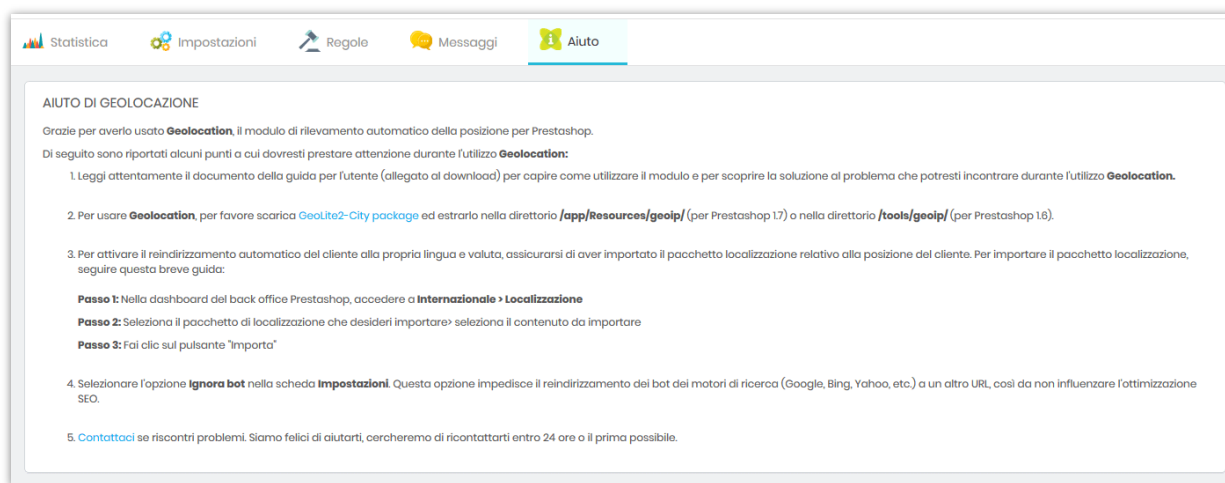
Statistica Impostazioni Regole Messaggi Aiuto

AIUTO DI GEOLOCAZIONE

Grazie per averlo usato **Geolocation**, il modulo di rilevamento automatico della posizione per Prestashop.

Di seguito sono riportati alcuni punti a cui dovresti prestare attenzione durante l'utilizzo **Geolocation:**

1. Leggi attentamente il documento della guida per l'utente (allegato al download) per capire come utilizzare il modulo e per scoprire la soluzione al problema che potresti incontrare durante l'utilizzo **Geolocation.**

2. Per usare **Geolocation**, per favore scarica GeoLite2-City package ed estrarlo nella direttorio **/app/Resources/geoip/** (per Prestashop 1.7) o nella direttorio **/tools/geoip/** (per Prestashop 1.6).

3. Per attivare il reindirizzamento automatico del cliente alla propria lingua e valuta, assicurarsi di aver importato il pacchetto localizzazione relativo alla posizione del cliente. Per importare il pacchetto localizzazione, seguire questa breve guida:

**Passo 1:** Nella dashboard del back office Prestashop, accedere a **Internazionale > Localizzazione**

**Passo 2:** Seleziona il pacchetto di localizzazione che desideri importare> seleziona il contenuto da importare

**Passo 3:** Fai clic sul pulsante "Importa"

4. Selezionare l'opzione **Ignora bot** nella scheda **Impostazioni**. Questa opzione impedisce il reindirizzamento dei bot dei motori di ricerca (Google, Bing, Yahoo, etc.) a un altro URL, così da non influenzare l'ottimizzazione SEO.

5. Contattaci se riscontri problemi. Siamo felici di aiutarti, cercheremo di ricontattarti entro 24 ore o il prima possibile.